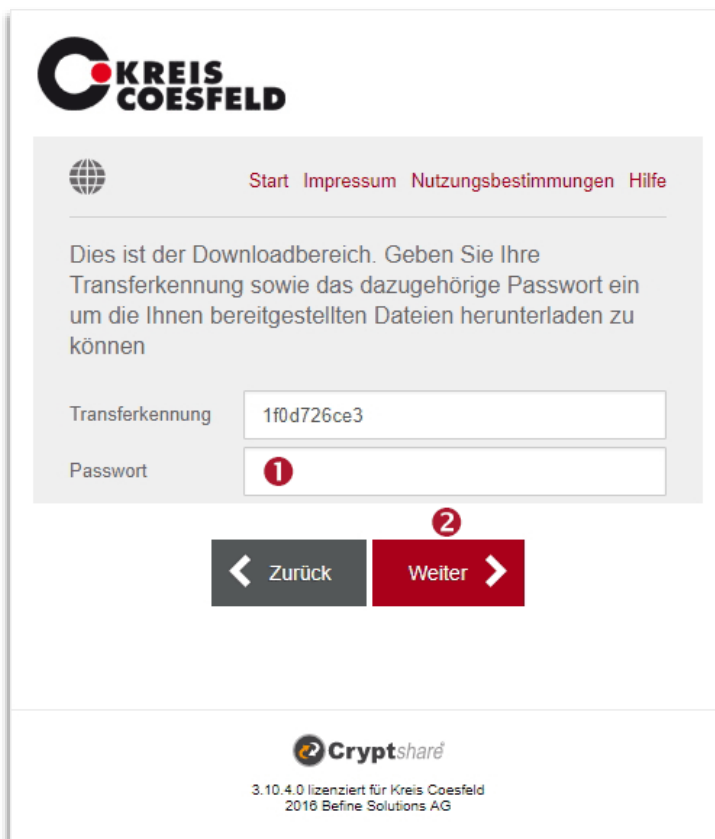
KREIS COESFELD

Start Impressum Nutzungsbestimmungen Hilfe

Dies ist der Downloadbereich. Geben Sie Ihre Transferkennung sowie das dazugehörige Passwort ein um die Ihnen bereitgestellten Dateien herunterladen zu können

Transferkennung 1f0d726ce3

Passwort ❶

❷

Zurück Weiter

Cryptshare

3.10.4.0 lizenziert für Kreis Coesfeld
2016 Befine Solutions AG